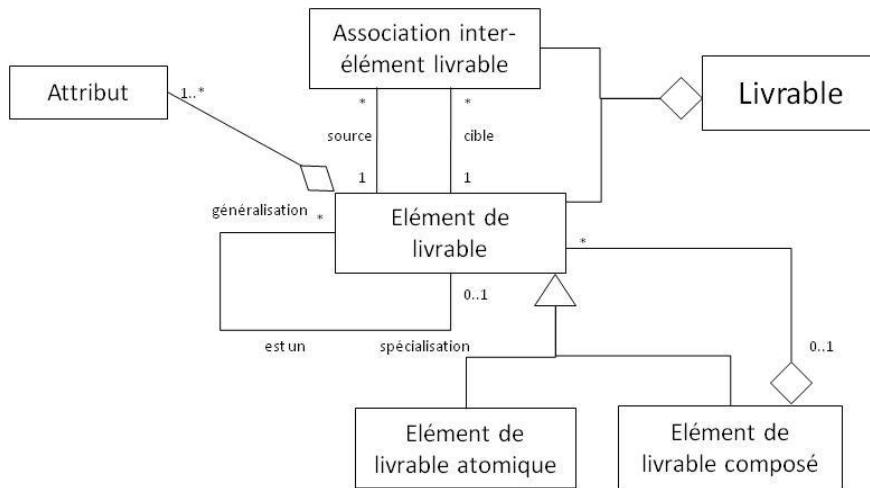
Association inter-élément livrable

Attribut

1..*

Livrable

*

source

1

*

cible

1

généralisation

*

Elément de livrable

*

0..1

est un

spécialisation

0..1

Elément de livrable atomique

Elément de livrable composé